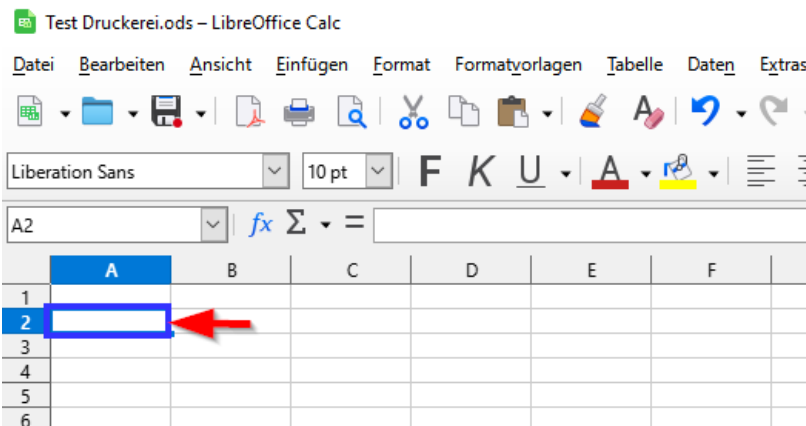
Test Druckerei.ods – LibreOffice Calc

Datei Bearbeiten Ansicht Einfügen Format Formatvorlagen Tabelle Daten Extras

Liberation Sans 10 pt F K U A

A2 $fx$ $\Sigma$ =

| | A | B | C | D | E | F |
|---|---|---|---|---|---|---|
| 1 | | | | | | |
| 2 | | | | | | |
| 3 | | | | | | |
| 4 | | | | | | |
| 5 | | | | | | |
| 6 | | | | | | |